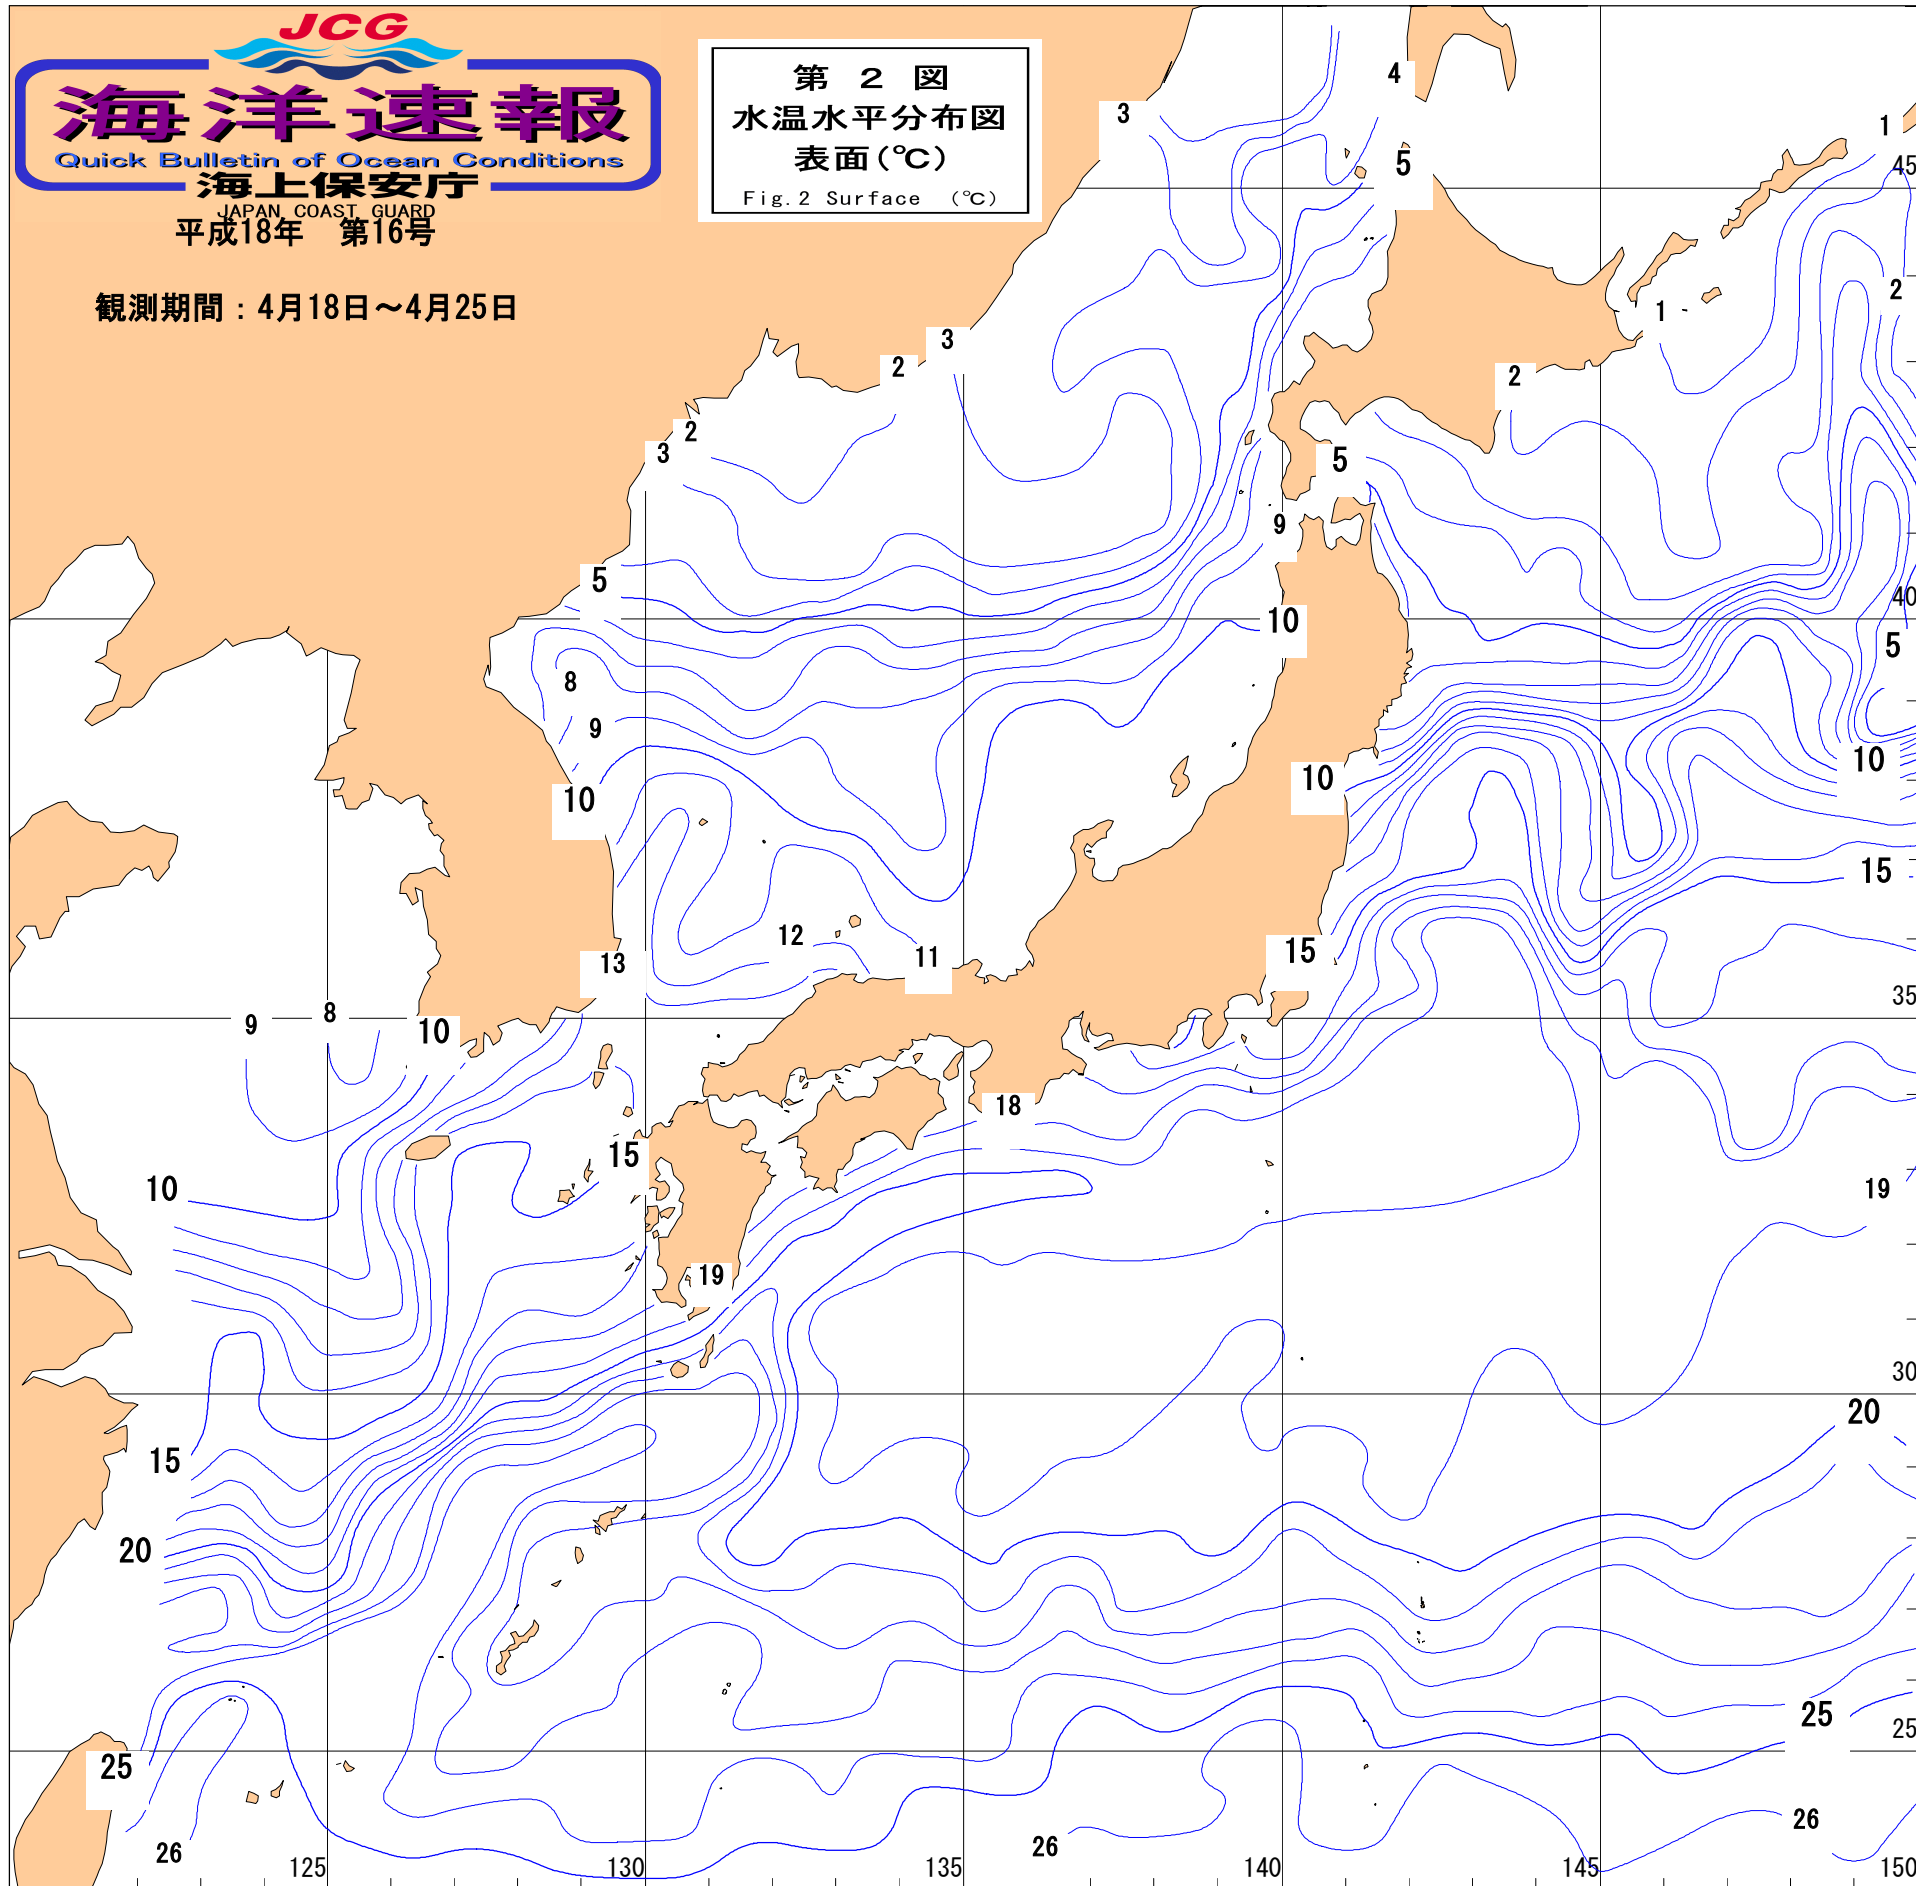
JCG
海洋速報
Quick Bulletin of Ocean Conditions
海上保安庁
JAPAN COAST GUARD
平成18年 第16号

観測期間：4月18日～4月25日

第 2 図
水温水平分布図
表面(℃)
Fig.2 Surface (℃)

3
4
5
1
45
2
1
2
3
2
3
2
3
5
9
5
40
10
5
8
9
10
10
10
15
12
13
11
15
35
9
8
10
18
15
10
19
19
30
20
15
20
25
25
25
26
26
26
125
130
135
140
145
150